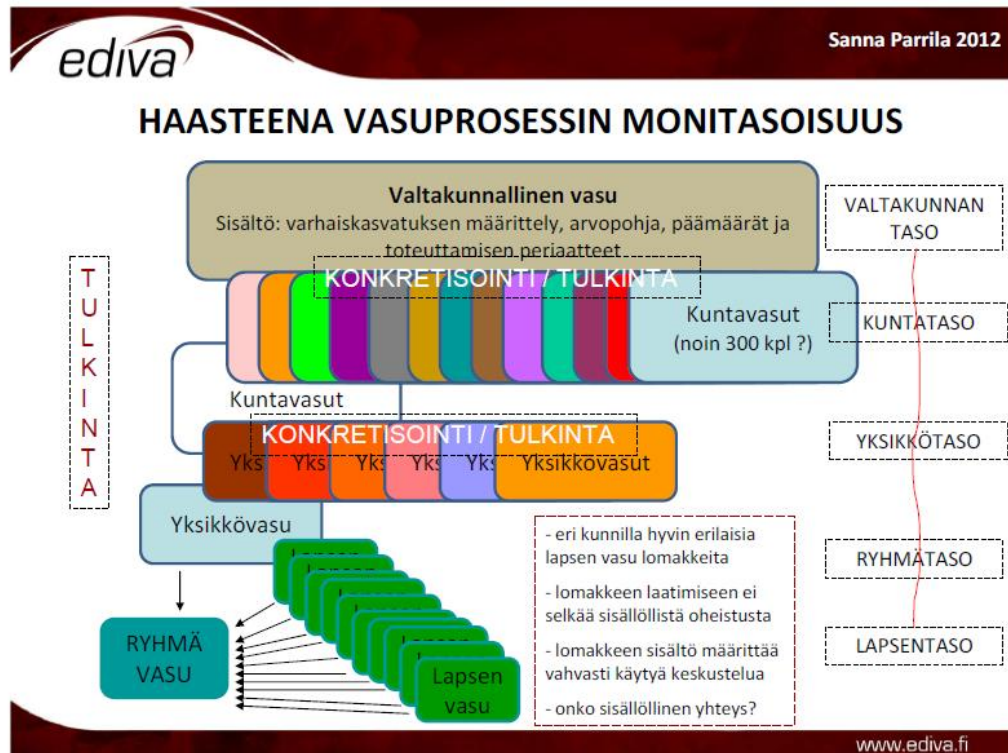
ediva

Sanna Parrila 2012

HAASTEENA VASUPROSESSIN MONITASOISUUS

Valtakunnallinen vasu
Sisältö: varhaiskasvatuksen määrittely, arvopohja, päämäärät ja toteuttamisen periaatteet

KONKRETISOINTI / TULKINTA

Kuntavasut
(noin 300 kpl ?)

Kuntavasut

KONKRETISOINTI / TULKINTA

Yks Yks Yks Yks Yks Yksikkövasut

Yksikkövasu

Lapsen

Lapsen

Lapsen vasu

RYHMÄ VASU

TULKINTA

VALTAKUNNAN TASO

KUNTATASO

YKSIKKÖTASO

RYHMÄTASO

LAPSENTASO

- eri kunnilla hyvin erilaisia lapsen vasu lomakkeita

- lomakkeen laatimiseen ei selkää sisällöllistä oheistusta

- lomakkeen sisältö määrittää vahvasti käytyä keskustelua

- onko sisällöllinen yhteys?

www.ediva.fi